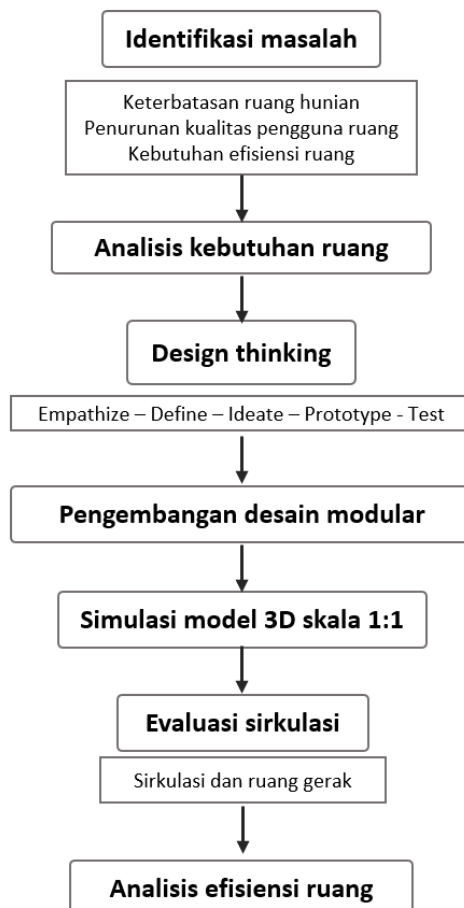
Identifikasi masalah

Keterbatasan ruang hunian
Penurunan kualitas pengguna ruang
Kebutuhan efisiensi ruang

Analisis kebutuhan ruang

Design thinking

Empathize – Define – Ideate – Prototype - Test

Pengembangan desain modular

Simulasi model 3D skala 1:1

Evaluasi sirkulasi

Sirkulasi dan ruang gerak

Analisis efisiensi ruang